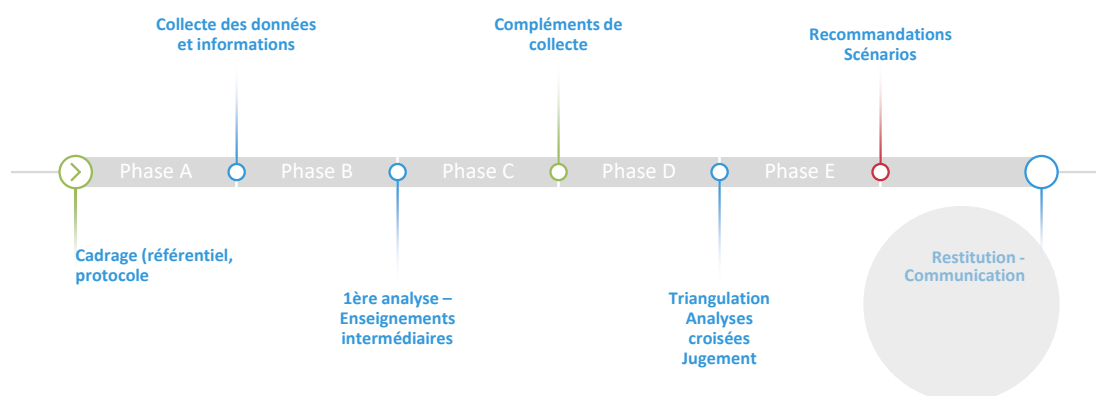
Collecte des données et informations

Compléments de collecte

Recommandations Scénarios

Phase A

Phase B

Phase C

Phase D

Phase E

Cadrage (référentiel, protocole

1ère analyse – Enseignements intermédiaires

Triangulation Analyses croisées Jugement

Restitution - Communication